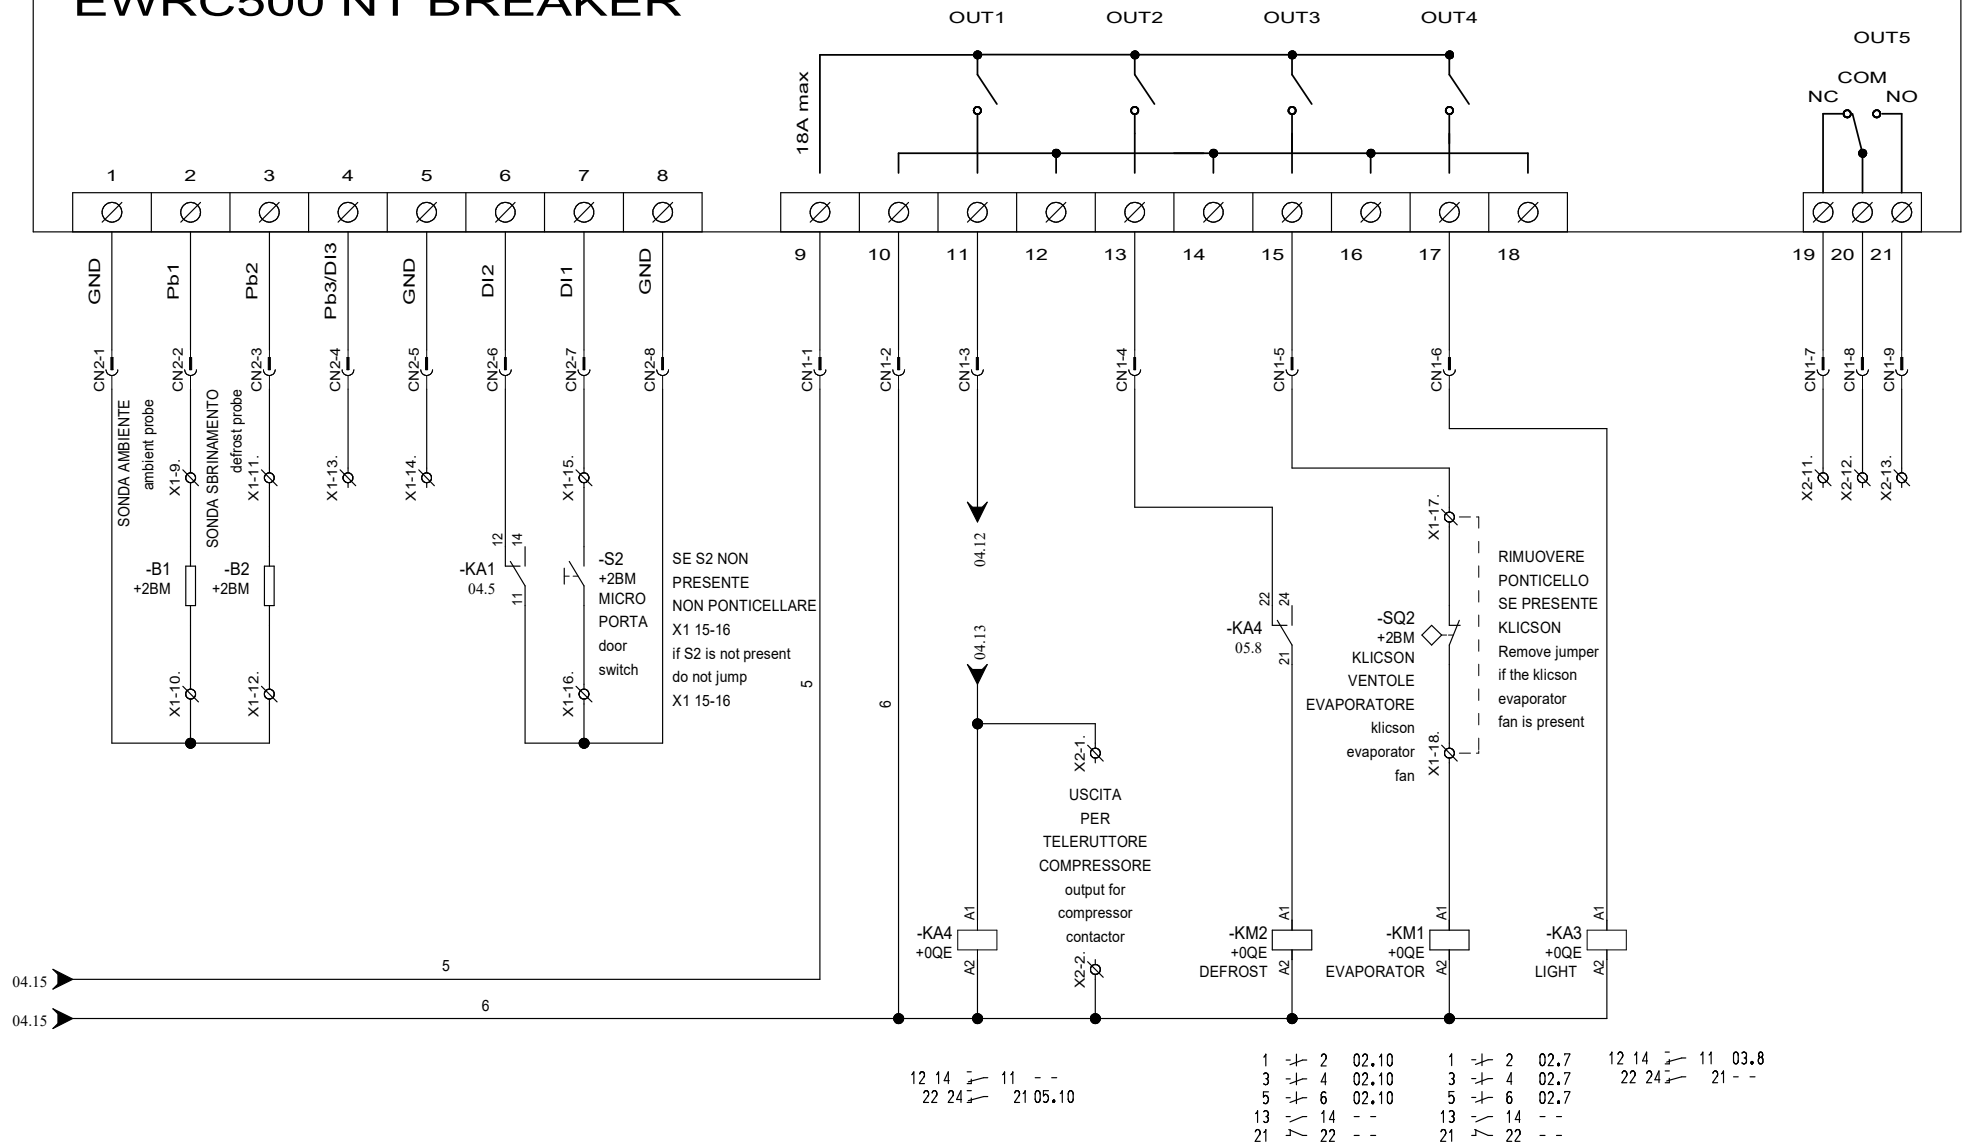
EWRC500 NT BREAKER

OUT1 OUT2 OUT3 OUT4

OUT5

COM
NC NO

18A max

1 2 3 4 5 6 7 8

9 10 11 12 13 14 15 16 17 18

19 20 21

GND Pb1 Pb2 Pb3/DI3 GND DI2 DI1 GND

CN2-1 CN2-2 CN2-3 CN2-4 CN2-5 CN2-6 CN2-7 CN2-8

CN1-1 CN1-2 CN1-3 CN1-4 CN1-5 CN1-6

CN1-7 CN1-8 CN1-9

SONDA AMBIENTE
ambient probe

SONDA SBRINAMENTO
defrost probe

X1-9. X1-11. X1-13. X1-14. X1-15.

X2-11. X2-12. X2-13.

-B1
+2BM

-B2
+2BM

X1-10. X1-12.

-KA1
04.5

12 14 11

-S2
+2BM
MICRO
PORTA
door
switch

X1-16.

SE S2 NON PRESENTE NON PONTICELLARE X1 15-16
if S2 is not present do not jump X1 15-16

5

6

04.12

04.13

X2-1.

USCITA PER TELERUTTORE COMPRESSORE
output for compressor contactor

X2-2.

-KA4
05.8

22 24 21

X1-17.

-SQ2
+2BM
KLICSON
VENTOLE
EVAPORATORE
klicson
evaporator
fan

X1-18.

RIMUOVERE PONTICELLO SE PRESENTE KLICSON
Remove jumper if the klicson evaporator fan is present

-KA4
+0QE
A1 A2

-KM2
+0QE
DEFROST
A1 A2

-KM1
+0QE
EVAPORATOR
A1 A2

-KA3
+0QE
LIGHT
A1 A2

04.15
5
04.15
6

12 14 11 - -
22 24 21 05.10

1 2 02.10
3 4 02.10
5 6 02.10
13 14 - -
21 22 - -

1 2 02.7
3 4 02.7
5 6 02.7
13 14 - -
21 22 - -

12 14 11 03.8
22 24 21 - -